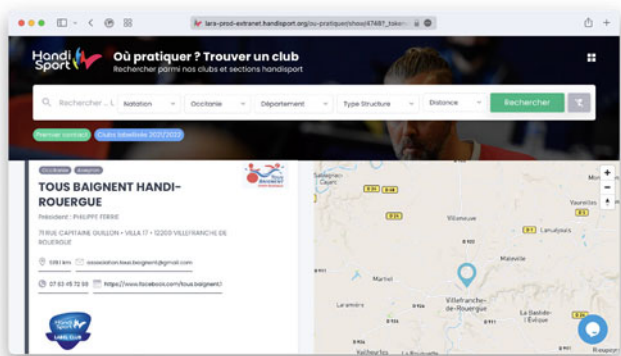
lara-prod-extranet.handisport.org/ou-pratiquer/show/47481_toko

Handi Sport

Où pratiquer ? Trouver un club

Rechercher parmi nos clubs et sections handisport

Rechercher . . .

Natation

Occitanie

Département

Type Structure

Distance

Rechercher

Premier contact

Clubs labellisés 2021/2022

Occitanie

Aveyron

TOUS BAIGNENT HANDI-ROUERGUE

Président : PHILIPPE ITRRIE

71 RUE CAPITAINE GUILLON • VILLA 17 • 12200 VILLEFRANCHE DE ROUERGUE

591 km

association.tous.baignent@gmail.com

07 83 45 72 59

https://www.facebook.com/tous.baignent/

LABEL CLUB

Villeneuve

Martiel

Villefranche-de-Rouergue

Lanuéjouls

Maleville

La Bastide-l'Évêque

Vaureilles

+

−